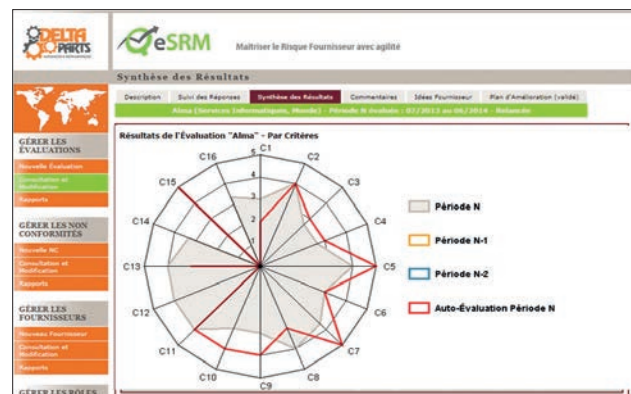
DELTA PARTS

eSRM Maîtriser le Risque Fournisseur avec agilité

Synthèse des Résultats

Description | Suivi des Réponses | Synthèse des Résultats | Commentaires | Idées Fournisseur | Plan d'Amélioration (validé)

Alma (Services Informatiques, Monde) - Période N évaluée : 07/2013 au 06/2014 - Relancée

GÉRER LES ÉVALUATIONS
Nouvelle Évaluation
Consultation et Modification
Rapports

GÉRER LES NON CONFORMITÉS
Nouvelle NC
Consultation et Modification
Rapports

GÉRER LES FOURNISSEURS
Nouveau Fournisseur
Consultation et Modification
Rapports

GÉRER LES RÔLES

Résultats de l'Évaluation "Alma" - Par Critères

C1 C2 C3 C4 C5 C6 C7 C8 C9 C10 C11 C12 C13 C14 C15 C16

1 2 3 4 5

Période N
Période N-1
Période N-2
Auto-Évaluation Période N